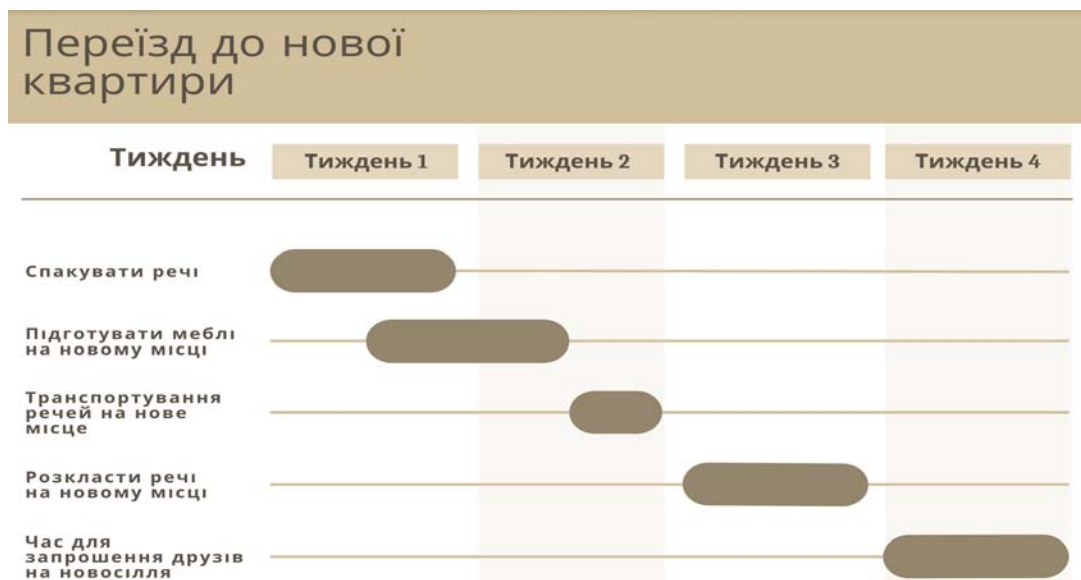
Переїзд до нової квартири

Тиждень

Тиждень 1

Тиждень 2

Тиждень 3

Тиждень 4

Спакувати речі

Підготувати меблі на новому місці

Транспортування речей на нове місце

Розкласти речі на новому місці

Час для запрошення друзів на новосілля